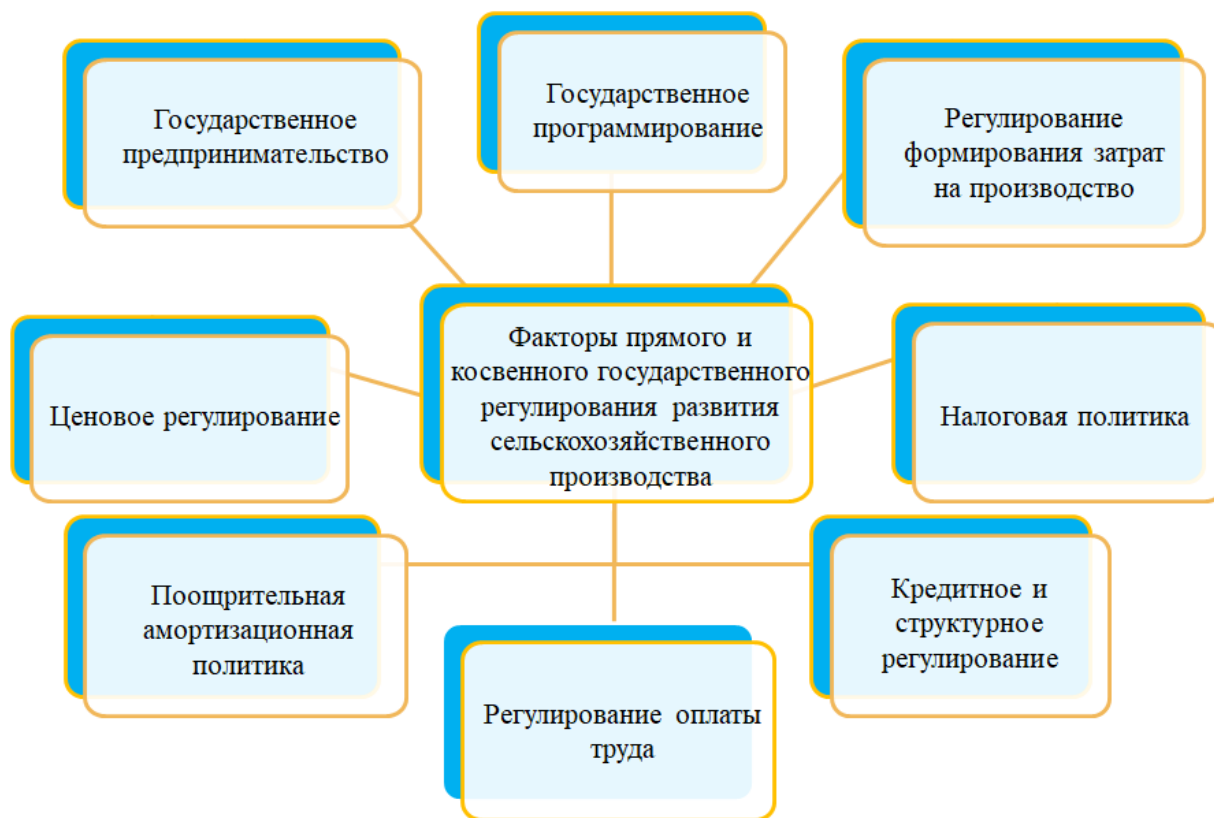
Государственное предпринимательство

Государственное программирование

Регулирование формирования затрат на производство

Ценовое регулирование

Факторы прямого и косвенного государственного регулирования развития сельскохозяйственного производства

Налоговая политика

Поощрительная амортизационная политика

Регулирование оплаты труда

Кредитное и структурное регулирование